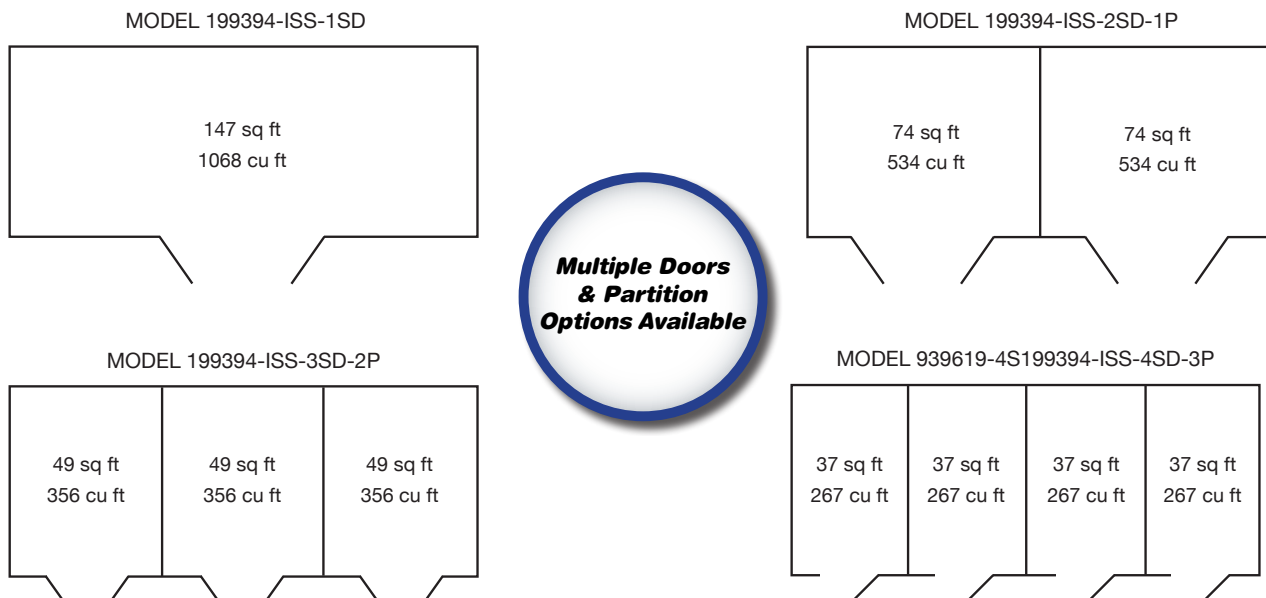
MODEL 199394-ISS-1SD

147 sq ft
1068 cu ft

MODEL 199394-ISS-2SD-1P

74 sq ft
534 cu ft

74 sq ft
534 cu ft

Multiple Doors & Partition Options Available

MODEL 199394-ISS-3SD-2P

49 sq ft
356 cu ft

49 sq ft
356 cu ft

49 sq ft
356 cu ft

MODEL 939619-4S199394-ISS-4SD-3P

37 sq ft
267 cu ft

37 sq ft
267 cu ft

37 sq ft
267 cu ft

37 sq ft
267 cu ft